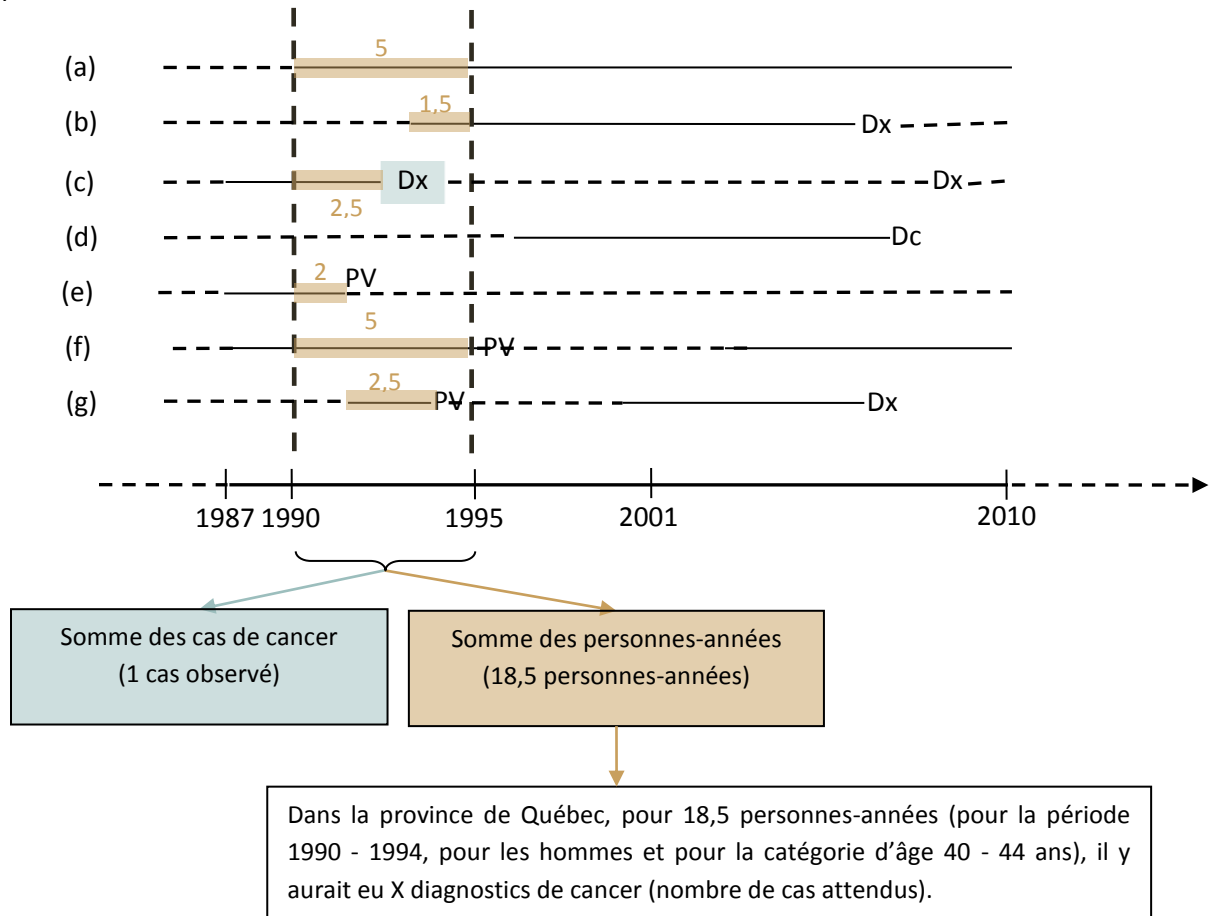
(a) 5

(b) 1,5 Dx

(c) Dx 2,5 Dx

(d) Dc

(e) 2 PV

(f) 5 PV

(g) 2,5 PV Dx

1987 1990 1995 2001 2010

Somme des cas de cancer (1 cas observé)

Somme des personnes-années (18,5 personnes-années)

Dans la province de Québec, pour 18,5 personnes-années (pour la période 1990 - 1994, pour les hommes et pour la catégorie d'âge 40 - 44 ans), il y aurait eu X diagnostics de cancer (nombre de cas attendus).